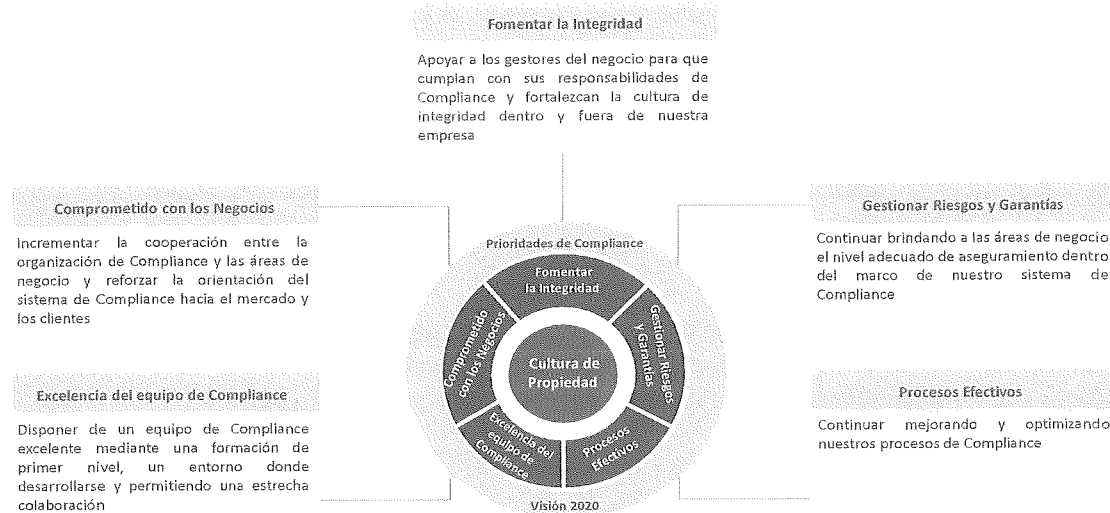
Fomentar la Integridad

Apoyar a los gestores del negocio para que cumplan con sus responsabilidades de Compliance y fortalezcan la cultura de integridad dentro y fuera de nuestra empresa

Comprometido con los Negocios

Incrementar la cooperación entre la organización de Compliance y las áreas de negocio y reforzar la orientación del sistema de Compliance hacia el mercado y los clientes

Excelencia del equipo de Compliance

Disponer de un equipo de Compliance excelente mediante una formación de primer nivel, un entorno donde desarrollarse y permitiendo una estrecha colaboración

Prioridades de Compliance

Fomentar la Integridad

Gestionar Riesgos y Garantías

Procesos Efectivos

Excelencia del equipo de Compliance

Comprometido con los Negocios

Cultura de Propiedad

Visión 2020

Gestionar Riesgos y Garantías

Continuar brindando a las áreas de negocio el nivel adecuado de aseguramiento dentro del marco de nuestro sistema de Compliance

Procesos Efectivos

Continuar mejorando y optimizando nuestros procesos de Compliance